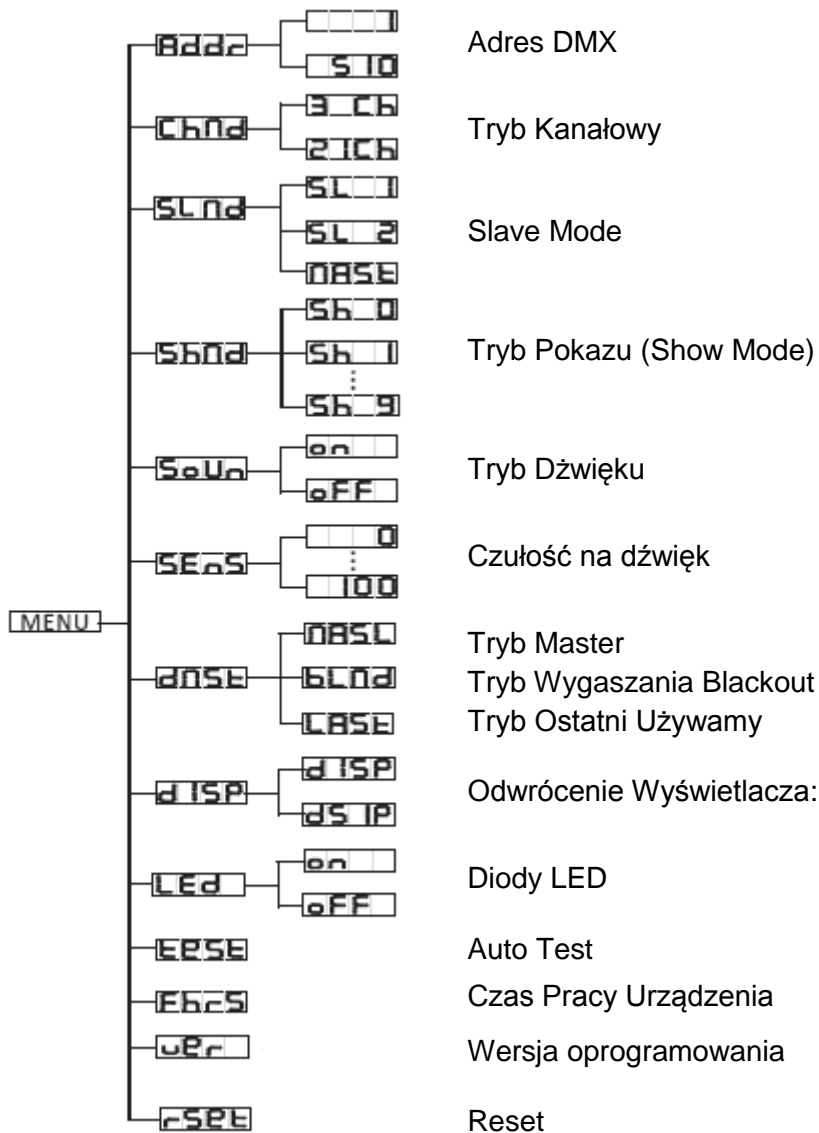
MENU

Addr
1
510
Adres DMX

ChNd
3_Ch
21Ch
Tryb Kanałowy

SLNd
SL 1
SL 2
NASt
Slave Mode

ShNd
Sh_0
Sh 1
Sh_9
Tryb Pokazu (Show Mode)

SoUn
on
oFF
Tryb Dźwięku

SEnS
0
100
Czułość na dźwięk

dNSt
NASL
bLNd
LASt
Tryb Master
Tryb Wygaszania Blackout
Tryb Ostatni Używamy

dISP
dISP
dSIP
Odwrócenie Wyświetlacza:

LEd
on
oFF
Diody LED

tESt
Auto Test

FhrS
Czas Pracy Urządzenia

uEr
Wersja oprogramowania

rSEt
Reset